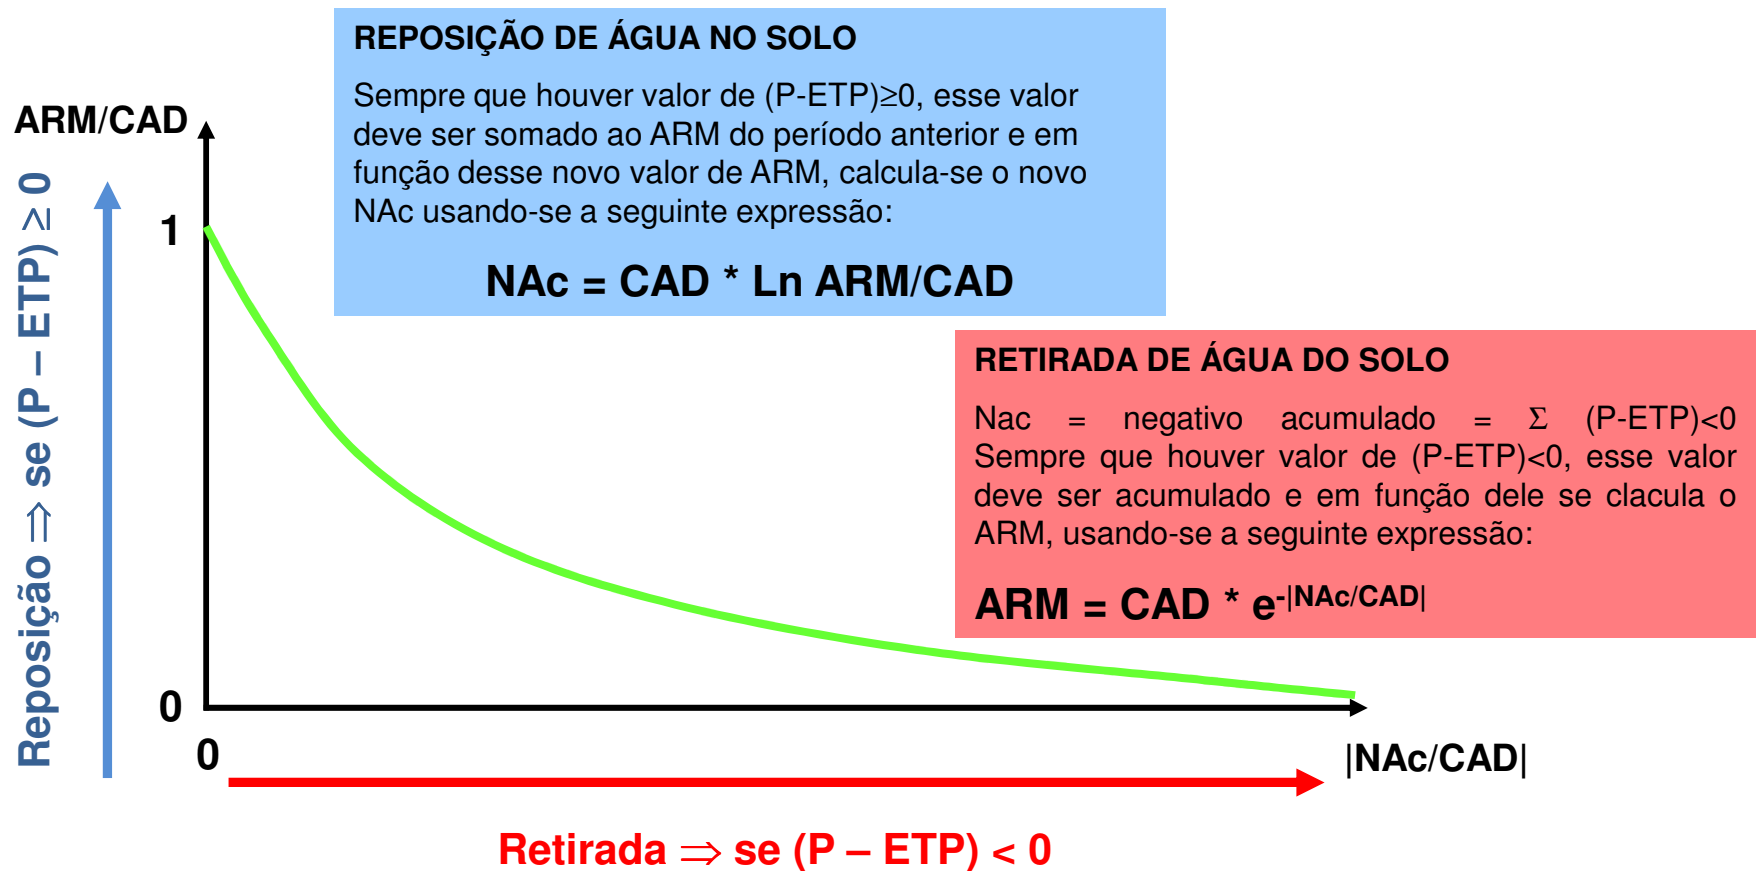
REPOSIÇÃO DE ÁGUA NO SOLO

Sempre que houver valor de (P-ETP)≥0, esse valor deve ser somado ao ARM do período anterior e em função desse novo valor de ARM, calcula-se o novo NAc usando-se a seguinte expressão:

NAc = CAD * Ln ARM/CAD

ARM/CAD

1

0

0

|NAc/CAD|

Reposição ⇒ se (P – ETP) ≥ 0

RETIRADA DE ÁGUA DO SOLO

Nac = negativo acumulado = Σ (P-ETP)<0
Sempre que houver valor de (P-ETP)<0, esse valor deve ser acumulado e em função dele se clacula o ARM, usando-se a seguinte expressão:

ARM = CAD * $e^{-|NAc/CAD|}$

Retirada ⇒ se (P – ETP) < 0